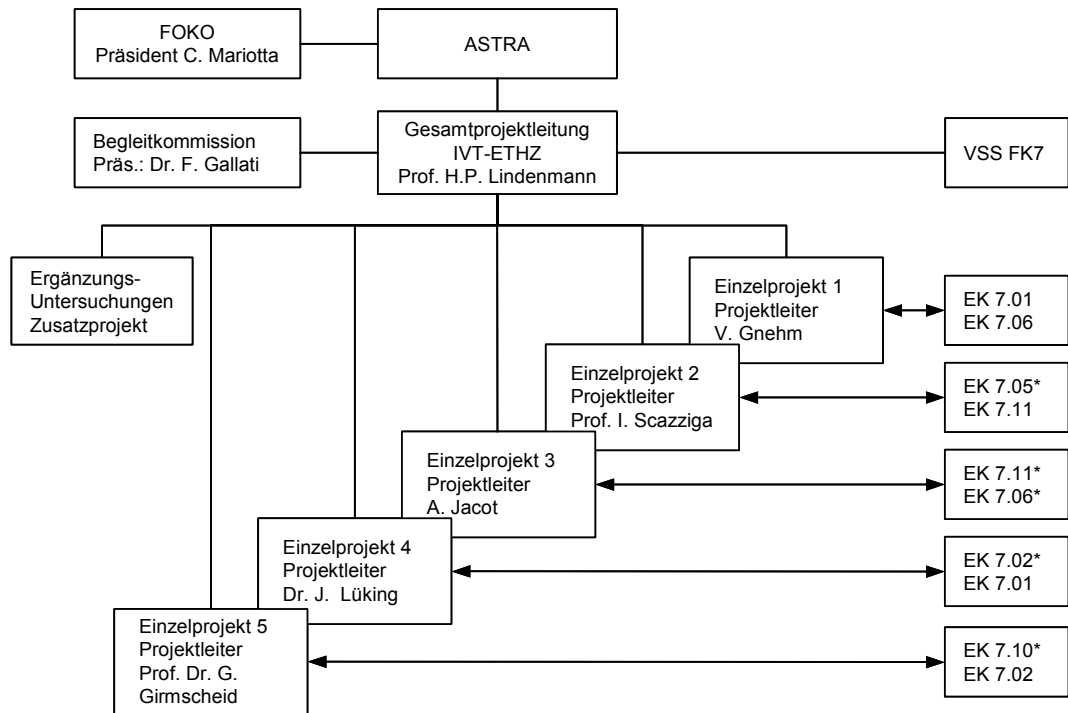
FOKO
Präsident C. Mariotta

ASTRA

Begleitkommission
Präs.: Dr. F. Gallati

Gesamtprojektleitung
IVT-ETHZ
Prof. H.P. Lindenmann

VSS FK7

Ergänzungs-Untersuchungen
Zusatzprojekt

Einzelprojekt 1
Projektleiter
V. Gnehm

EK 7.01
EK 7.06

Einzelprojekt 2
Projektleiter
Prof. I. Scazziga

EK 7.05*
EK 7.11

Einzelprojekt 3
Projektleiter
A. Jacot

EK 7.11*
EK 7.06*

Einzelprojekt 4
Projektleiter
Dr. J. Lüking

EK 7.02*
EK 7.01

Einzelprojekt 5
Projektleiter
Prof. Dr. G. Girmscheid

EK 7.10*
EK 7.02